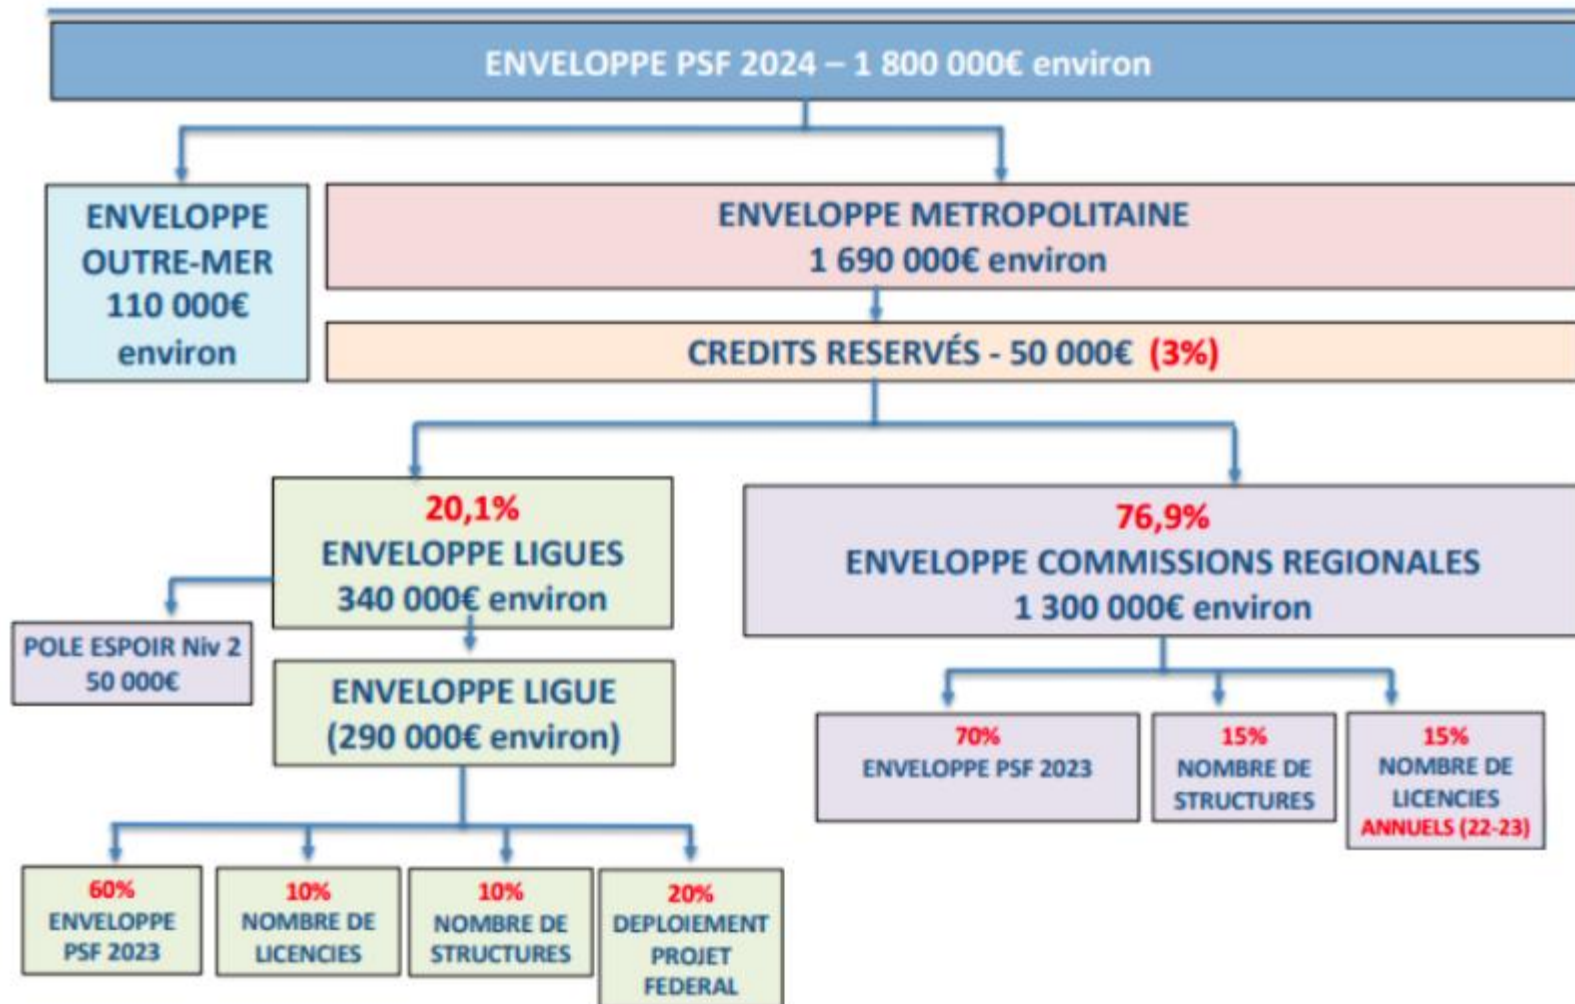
ENVELOPPE PSF 2024 – 1 800 000€ environ

ENVELOPPE OUTRE-MER 110 000€ environ

ENVELOPPE METROPOLITAINE 1 690 000€ environ

CREDITS RESERVÉS - 50 000€ (3%)

20,1%
ENVELOPPE LIGUES
340 000€ environ

POLE ESPOIR Niv 2
50 000€

ENVELOPPE LIGUE
(290 000€ environ)

60%
ENVELOPPE PSF 2023

10%
NOMBRE DE LICENCIES

10%
NOMBRE DE STRUCTURES

20%
DEPLOIEMENT PROJET FEDERAL

76,9%
ENVELOPPE COMMISSIONS REGIONALES
1 300 000€ environ

70%
ENVELOPPE PSF 2023

15%
NOMBRE DE STRUCTURES

15%
NOMBRE DE LICENCIES
ANNUELS (22-23)